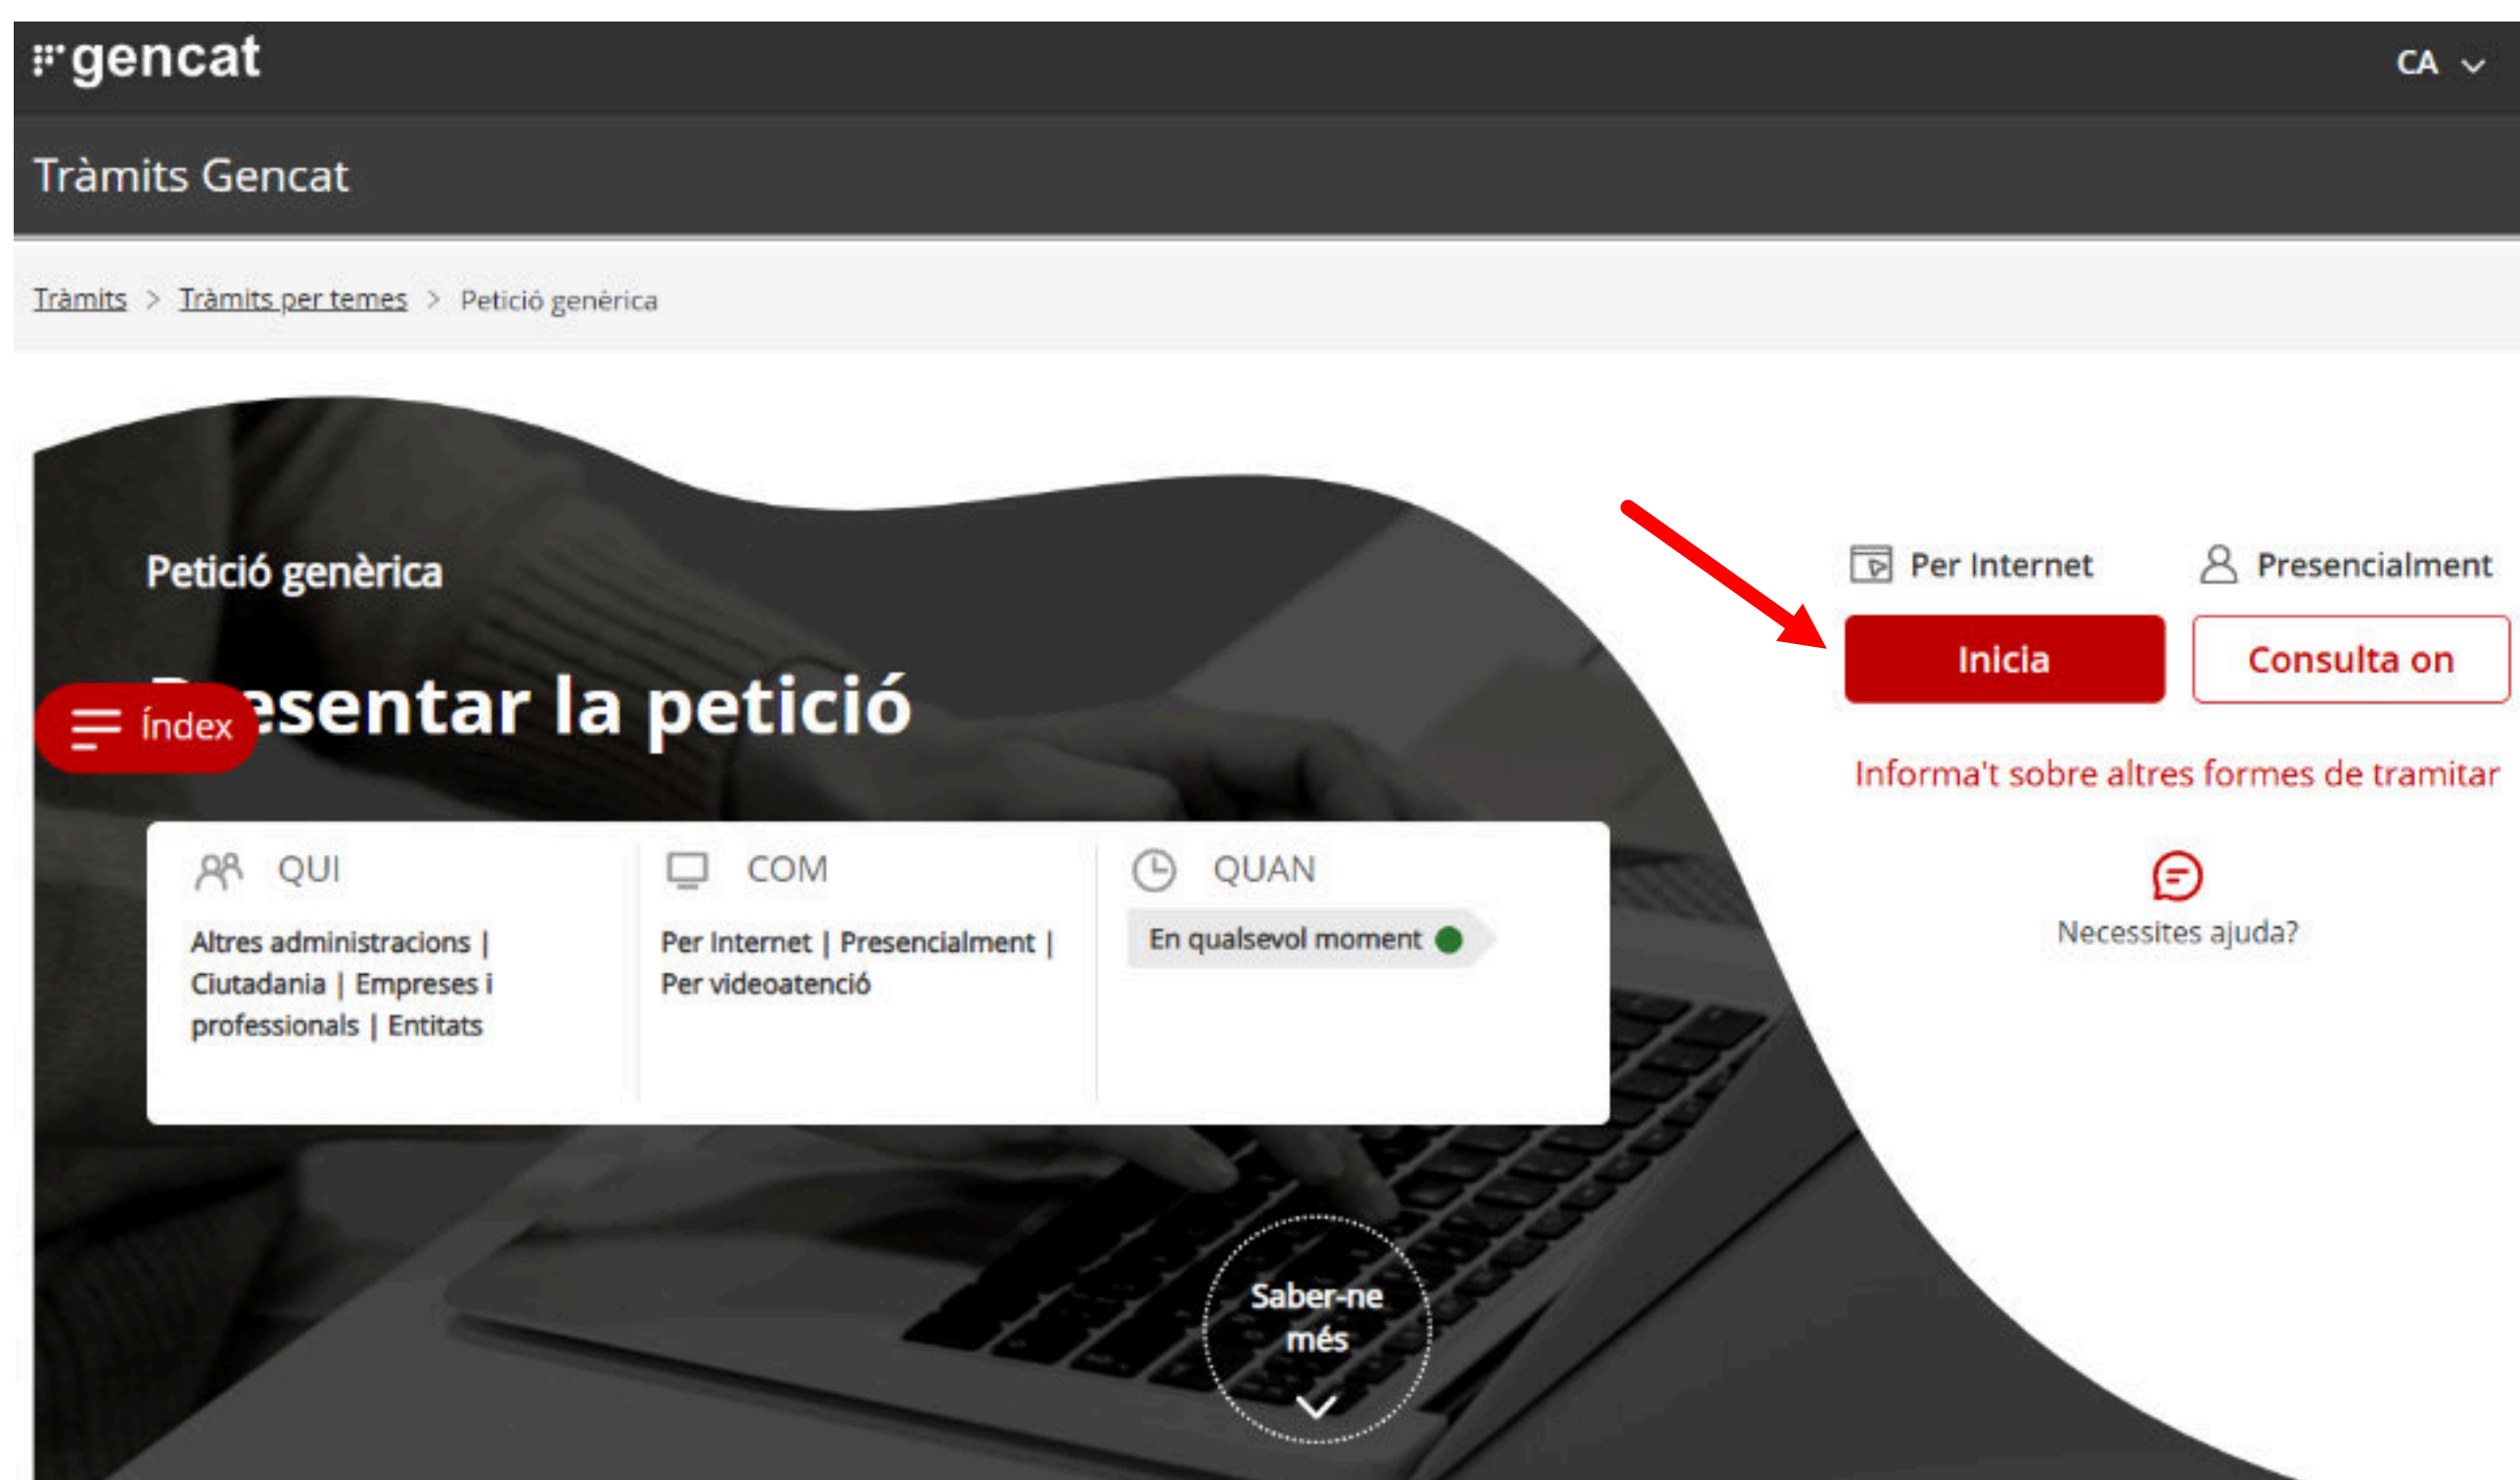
gencat

CA

Tràmits Gencat

Tràmits > Tràmits per temes > Petició genèrica

Petició genèrica

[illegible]esentar la petició

Índex

QUI
Altres administracions | Ciutadania | Empreses i professionals | Entitats

COM
Per Internet | Presencialment | Per videoatenció

QUAN
En qualsevol moment

Saber-ne més

Per Internet
Presencialment

Inicia
Consulta on

Informa't sobre altres formes de tramitar

Necessites ajuda?